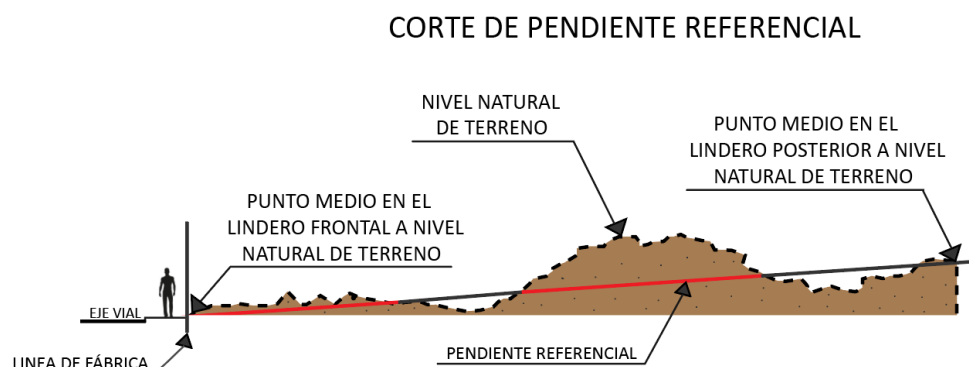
CORTE DE PENDIENTE REFERENCIAL

NIVEL NATURAL DE TERRENO

PUNTO MEDIO EN EL LINDERO POSTERIOR A NIVEL NATURAL DE TERRENO

PUNTO MEDIO EN EL LINDERO FRONTAL A NIVEL NATURAL DE TERRENO

EJE VIAL

LINEA DE FÁBRICA

PENDIENTE REFERENCIAL